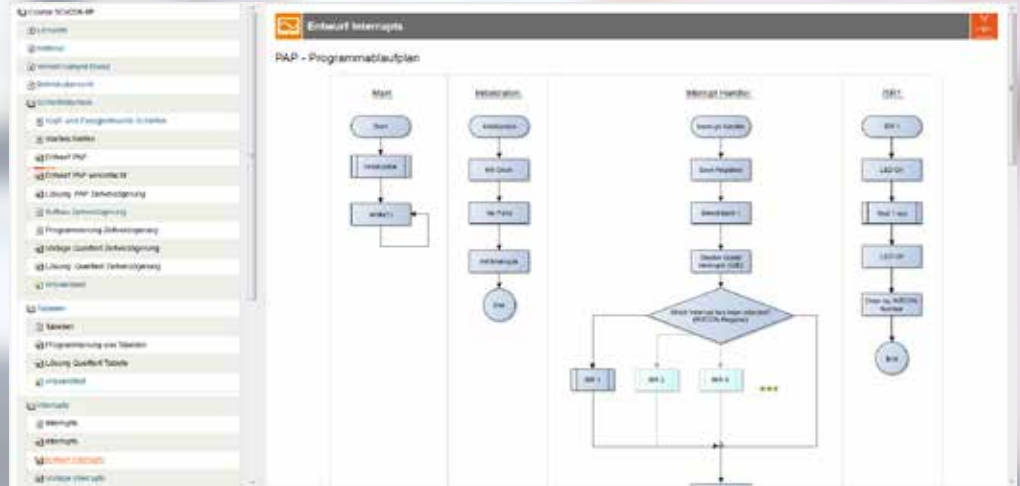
Course SCADA-8P
Lernziele
Hallow
Hinweis Lernpfad Erklär
Betriebsübersicht
Schrittfolgeplan
Kopf- und Fussgesteuerte Schleifen
Wartenschleifen
Entwurf PAP
Entwurf PAP simuliert
Lösung PAP Zeitverzögerung
Aufbau Zeitverzögerung
Programmierung Zeitverzögerung
Vorlage Quelltext Zeitverzögerung
Lösung Quelltext Zeitverzögerung
Wissenstest
Tabellen
Tabellen
Programmierung von Tabellen
Lösung Quelltext Tabelle
Wissenstest
Interrupts
Interrupts
Interrupts
Entwurf Interrupts
Vorlage Interrupts

Entwurf Interrupts

PAP - Programmablaufplan

Start
Start
Initialisierung
while(1)

Initialisierung
Initialisierung
Init Stack
Init Ports
Init Interrupts
Ende

Interrupt Handler
Interrupt Handler
Stack Register
Interrupt
Daten
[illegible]
Welcher Interrupt hat hier ausgelöst? (INTCON-Register)
ISR 1
ISR 2
ISR 3

ISR1
ISR 1
LED On
Wait 1 sec
LED Off
Clear Irq. INTCON Number
Ende